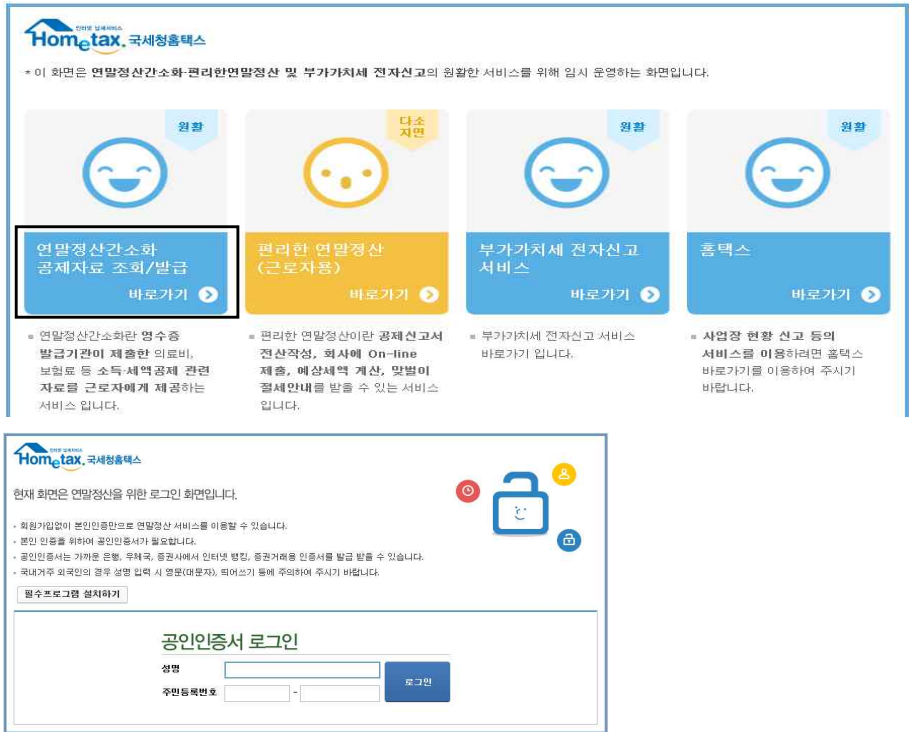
인터넷 납세서비스
Hometax. 국세청홈택스

* 이 화면은 연말정산간소화·편리한연말정산 및 부가가치세 전자신고의 원활한 서비스를 위해 임시 운영하는 화면입니다.

원활

연말정산간소화 공제자료 조회/발급

바로가기

다소 지연

편리한 연말정산 (근로자용)

바로가기

원활

부가가치세 전자신고 서비스

바로가기

원활

홈택스

바로가기

▪ 연말정산간소화란 영수증 발급기관이 제출한 의료비, 보험료 등 소득·세액공제 관련 자료를 근로자에게 제공하는 서비스 입니다.

▪ 편리한 연말정산이란 공제신고서 전산작성, 회사에 On-line 제출, 예상세액 계산, 맞벌이 절세안내를 받을 수 있는 서비스 입니다.

▪ 부가가치세 전자신고 서비스 바로가기 입니다.

▪ 사업장 현황 신고 등의 서비스를 이용하려면 홈택스 바로가기를 이용하여 주시기 바랍니다.

인터넷 납세서비스
Hometax. 국세청홈택스

현재 화면은 연말정산을 위한 로그인 화면입니다.

• 회원가입없이 본인인증만으로 연말정산 서비스를 이용할 수 있습니다.
• 본인 인증을 위하여 공인인증서가 필요합니다.
• 공인인증서는 가까운 은행, 우체국, 증권사에서 인터넷 뱅킹, 증권거래용 인증서를 발급 받을 수 있습니다.
• 국내거주 외국인의 경우 성명 입력 시 영문(대문자), 띄어쓰기 등에 주의하여 주시기 바랍니다.

필수프로그램 설치하기

공인인증서 로그인

성명

주민등록번호 -

로그인